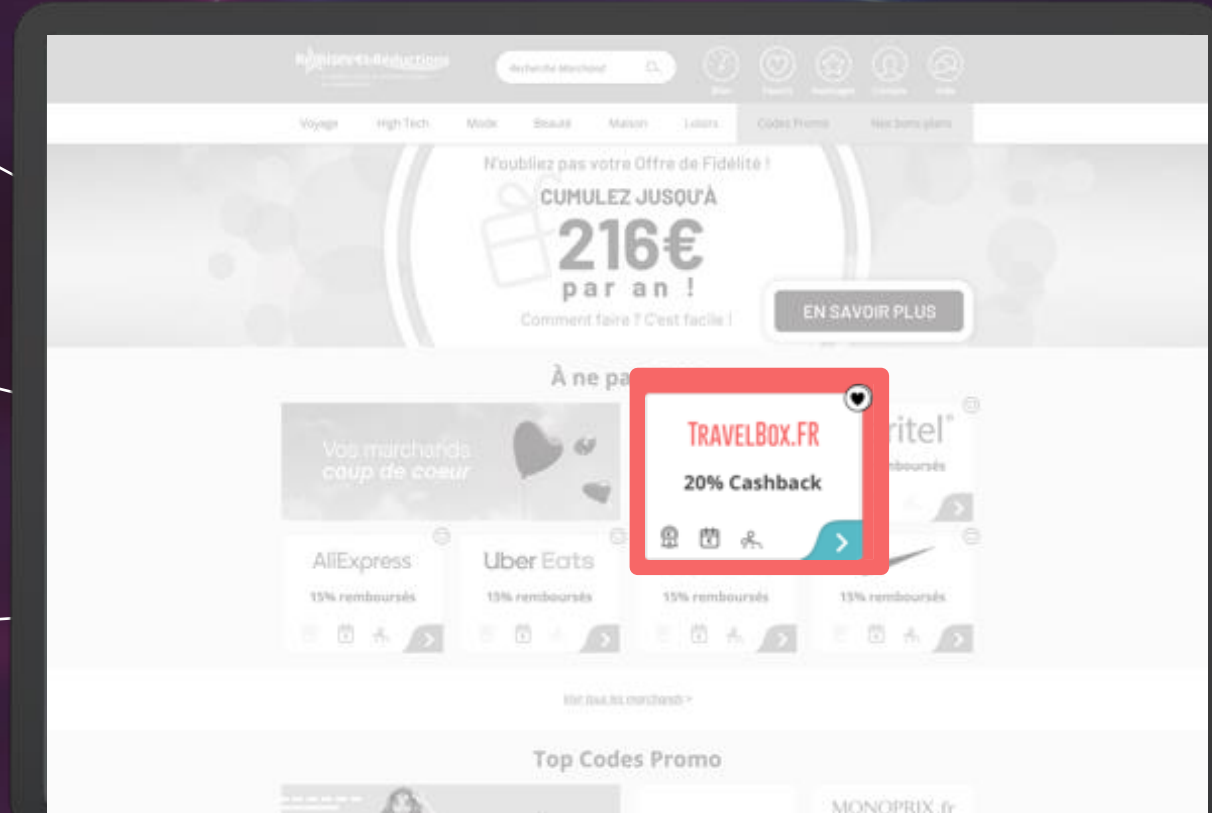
Remises et Réductions

Recherche Marchand

Voyage High Tech Mode Beauté Maison Loisirs Codes Promo Nos bons plans

N'oubliez pas votre Offre de Fidélité !

CUMULEZ JUSQU'À

216€

par an !

Comment faire ? C'est facile !

EN SAVOIR PLUS

À ne pa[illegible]

Vos marchands coup de coeur

TRAVELBOX.FR

20% Cashback

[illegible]ritel

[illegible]boursés

AliExpress

15% remboursés

Uber Eats

15% remboursés

15% remboursés

15% remboursés

Voir tous les marchands >

Top Codes Promo

MONOPRIX.fr